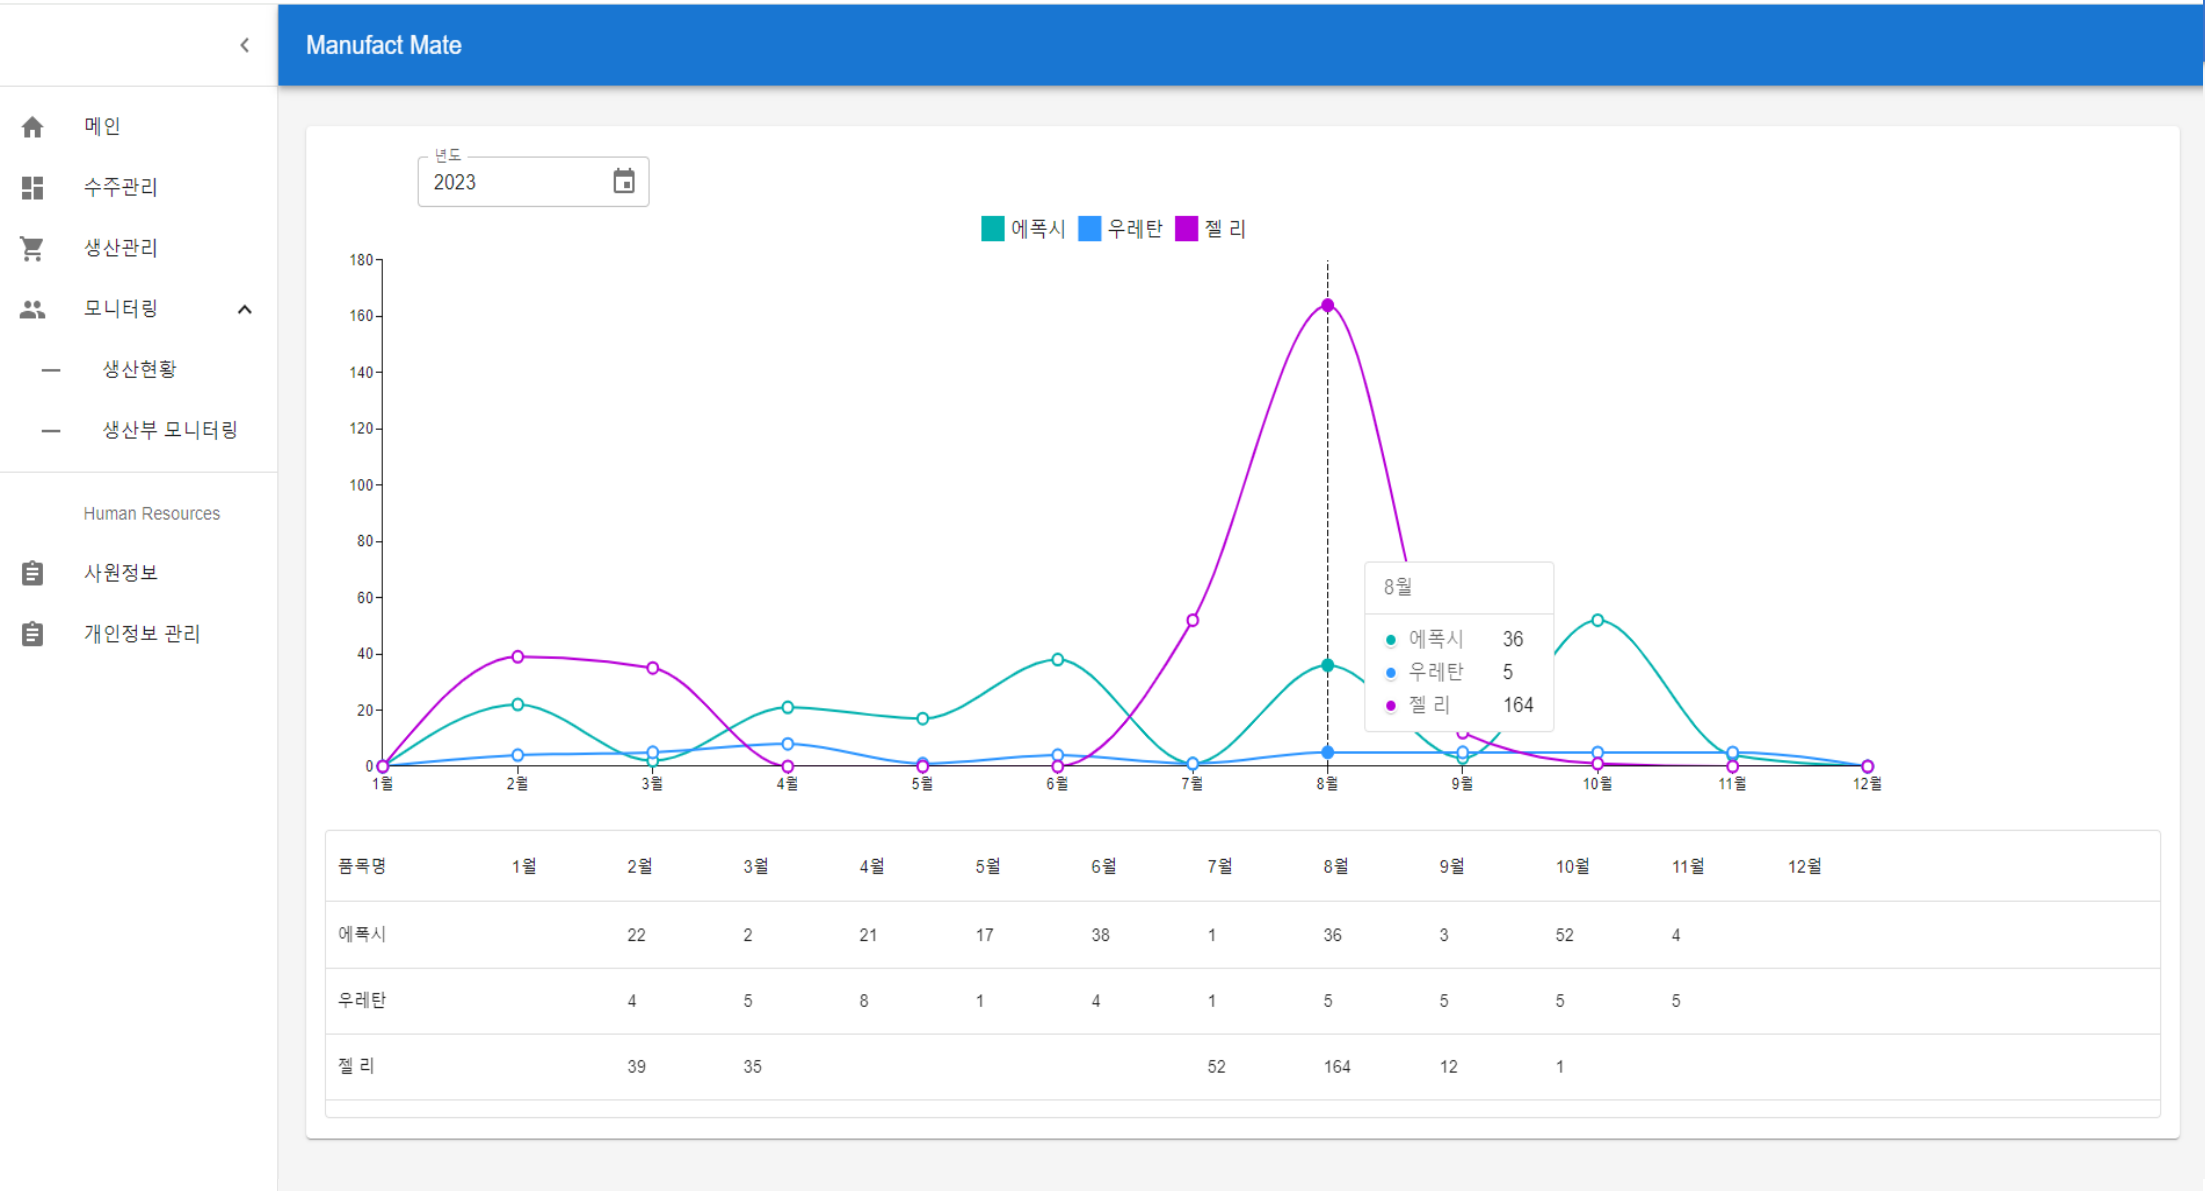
Manufact Mate

메인
수주관리
생산관리
모니터링
생산현황
생산부 모니터링

Human Resources
사원정보
개인정보 관리

년도
2023

에폭시 우레탄 젤 리

180
160
140
120
100
80
60
40
20
0

1월 2월 3월 4월 5월 6월 7월 8월 9월 10월 11월 12월

8월
에폭시 36
우레탄 5
젤 리 164

| 품목명 | 1월 | 2월 | 3월 | 4월 | 5월 | 6월 | 7월 | 8월 | 9월 | 10월 | 11월 | 12월 |
|---|---|---|---|---|---|---|---|---|---|---|---|---|
| 에폭시 | | 22 | 2 | 21 | 17 | 38 | 1 | 36 | 3 | 52 | 4 | |
| 우레탄 | | 4 | 5 | 8 | 1 | 4 | 1 | 5 | 5 | 5 | 5 | |
| 젤 리 | | 39 | 35 | | | | 52 | 164 | 12 | 1 | | |